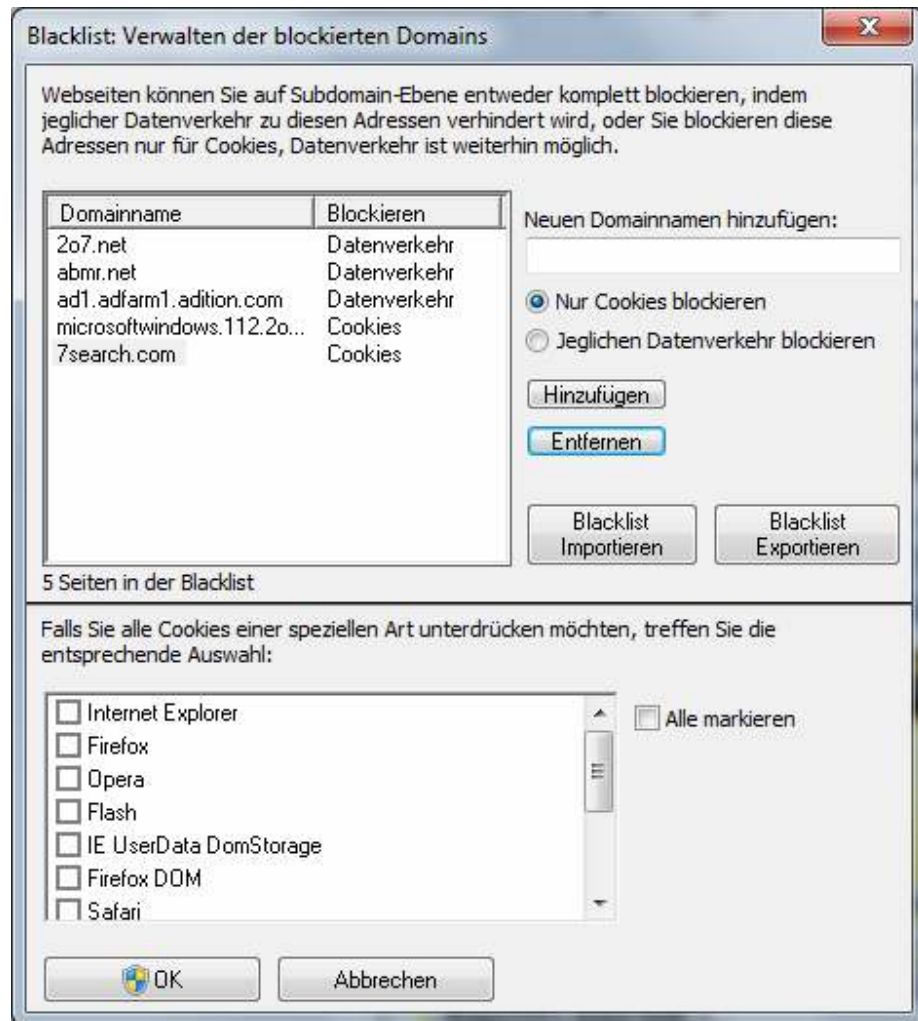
Blacklist: Verwalten der blockierten Domains

Webseiten können Sie auf Subdomain-Ebene entweder komplett blockieren, indem jeglicher Datenverkehr zu diesen Adressen verhindert wird, oder Sie blockieren diese Adressen nur für Cookies, Datenverkehr ist weiterhin möglich.

| Domainname | Blockieren |
|---|---|
| 2o7.net | Datenverkehr |
| abmr.net | Datenverkehr |
| ad1.adfarm1.adition.com | Datenverkehr |
| microsoftwindows.112.2o... | Cookies |
| 7search.com | Cookies |

Neuen Domainnamen hinzufügen:

Nur Cookies blockieren

Jeglichen Datenverkehr blockieren

Hinzufügen

Entfernen

Blacklist Importieren

Blacklist Exportieren

5 Seiten in der Blacklist

Falls Sie alle Cookies einer speziellen Art unterdrücken möchten, treffen Sie die entsprechende Auswahl:

Internet Explorer
Firefox
Opera
Flash
IE UserData DomStorage
Firefox DOM
Safari

Alle markieren

OK

Abbrechen